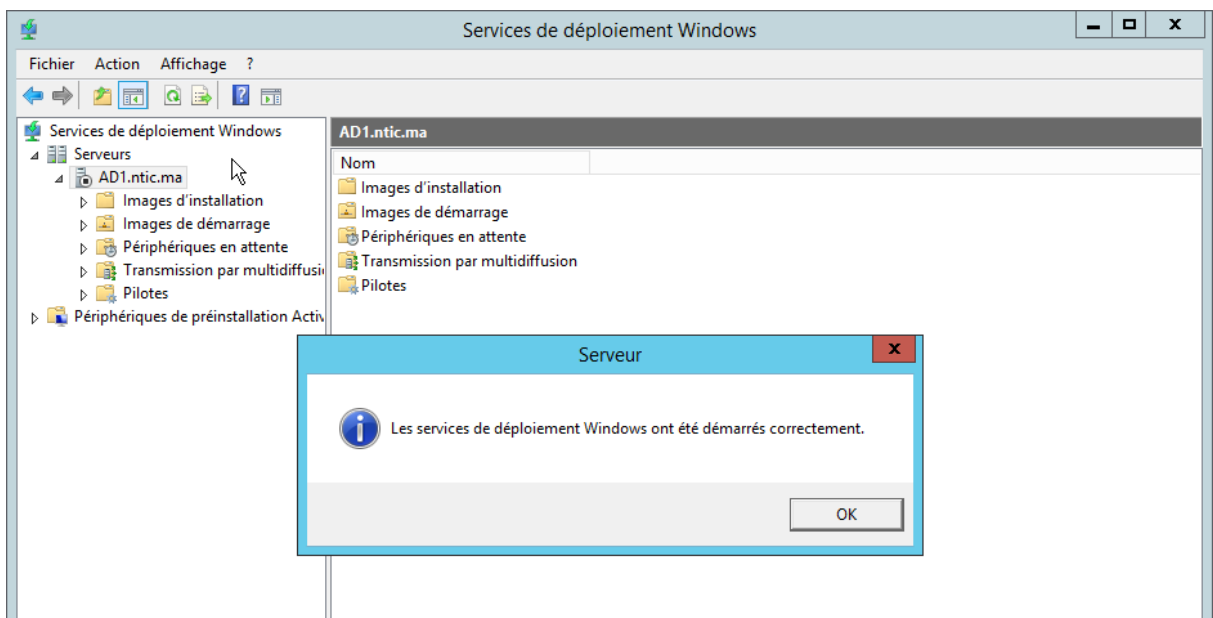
Services de déploiement Windows

Fichier Action Affichage ?

Services de déploiement Windows
Serveurs
AD1.ntic.ma
Images d'installation
Images de démarrage
Périphériques en attente
Transmission par multidiffusi
Pilotes
Périphériques de préinstallation Activ

AD1.ntic.ma

Nom
Images d'installation
Images de démarrage
Périphériques en attente
Transmission par multidiffusion
Pilotes

Serveur

Les services de déploiement Windows ont été démarrés correctement.

OK